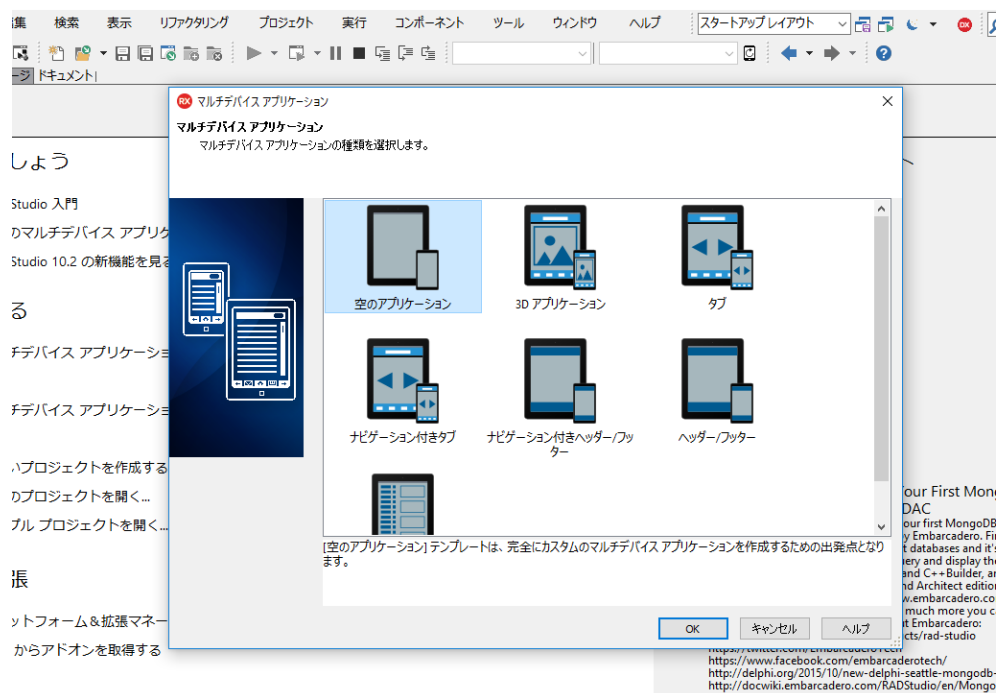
集 検索 表示 リファクタリング プロジェクト 実行 コンポーネント ツール ウィンドウ ヘルプ

スタートアップ レイアウト

ージ ドキュメント

しょう

Studio 入門

のマルチデバイス アプリ

Studio 10.2 の新機能を見る

る

チデバイス アプリケーショ

チデバイス アプリケーショ

いプロジェクトを作成する

のプロジェクトを開く...

プル プロジェクトを開く...

張

ットフォーム＆拡張マネー

からアドオンを取得する

マルチデバイス アプリケーション

マルチデバイス アプリケーション

マルチデバイス アプリケーションの種類を選択します。

空のアプリケーション

3D アプリケーション

タブ

ナビゲーション付きタブ

ナビゲーション付きヘッダー/フッター

ヘッダー/フッター

[空のアプリケーション] テンプレートは、完全にカスタムのマルチデバイス アプリケーションを作成するための出発点となります。

OK

キャンセル

ヘルプ

our First Mong
DAC
our first MongoDB
y Embarcadero. Fi
t databases and it'
ery and display th
and C++Builder, a
nd Architect editio
w.embarcadero.co
much more you c
t Embarcadero:
cts/rad-studio
https://twitter.com/EmbarcaderoTech
https://www.facebook.com/embarcaderotech/
http://delphi.org/2015/10/new-delphi-seattle-mongodb-
http://docwiki.embarcadero.com/RADStudio/en/Mongo